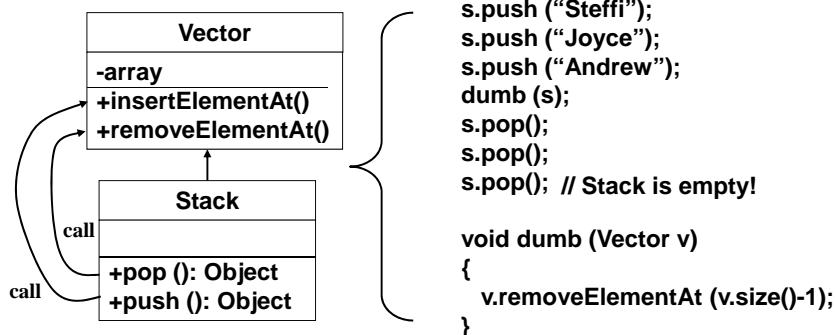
Vector

-array

+insertElementAt()
+removeElementAt()

Stack

+pop (): Object
+push (): Object

call

call

s.push ("Steffi");
s.push ("Joyce");
s.push ("Andrew");
dumb (s);
s.pop();
s.pop();
s.pop(); // Stack is empty!

void dumb (Vector v)
{
v.removeElementAt (v.size()-1);
}